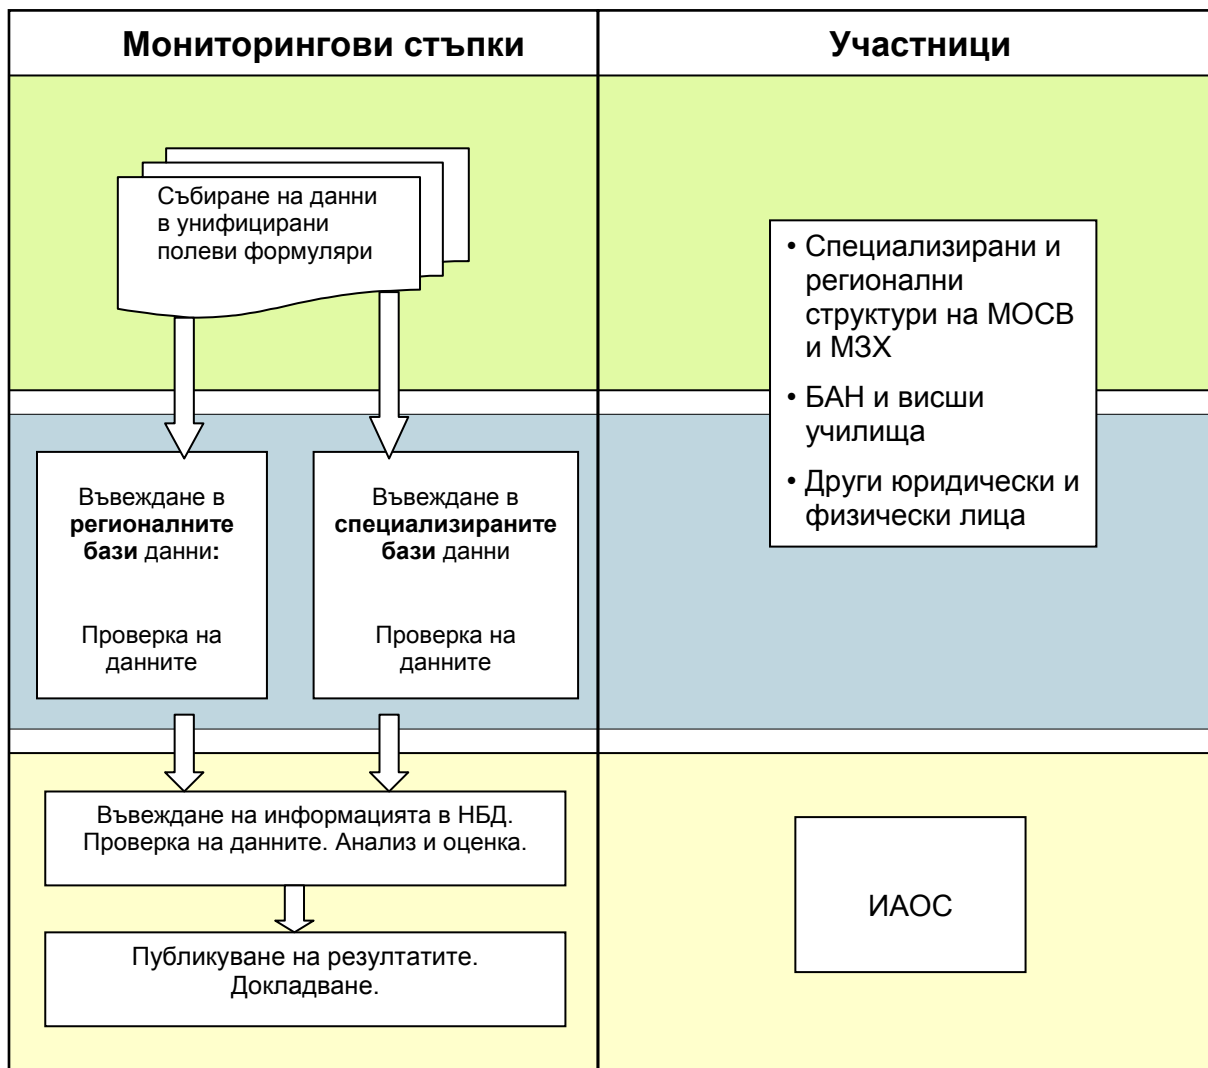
| Мониторингови стъпки | Участници |
|---|---|

Събиране на данни в унифицирани полеви формуляри

Въвеждане в **регионалните бази** данни**:**

Проверка на данните

Въвеждане в **специализираните бази** данни

Проверка на данните

Въвеждане на информацията в НБД. Проверка на данните. Анализ и оценка.

Публикуване на резултатите. Докладване.

• Специализирани и регионални структури на МОСВ и МЗХ
• БАН и висши училища
• Други юридически и физически лица

ИАОС